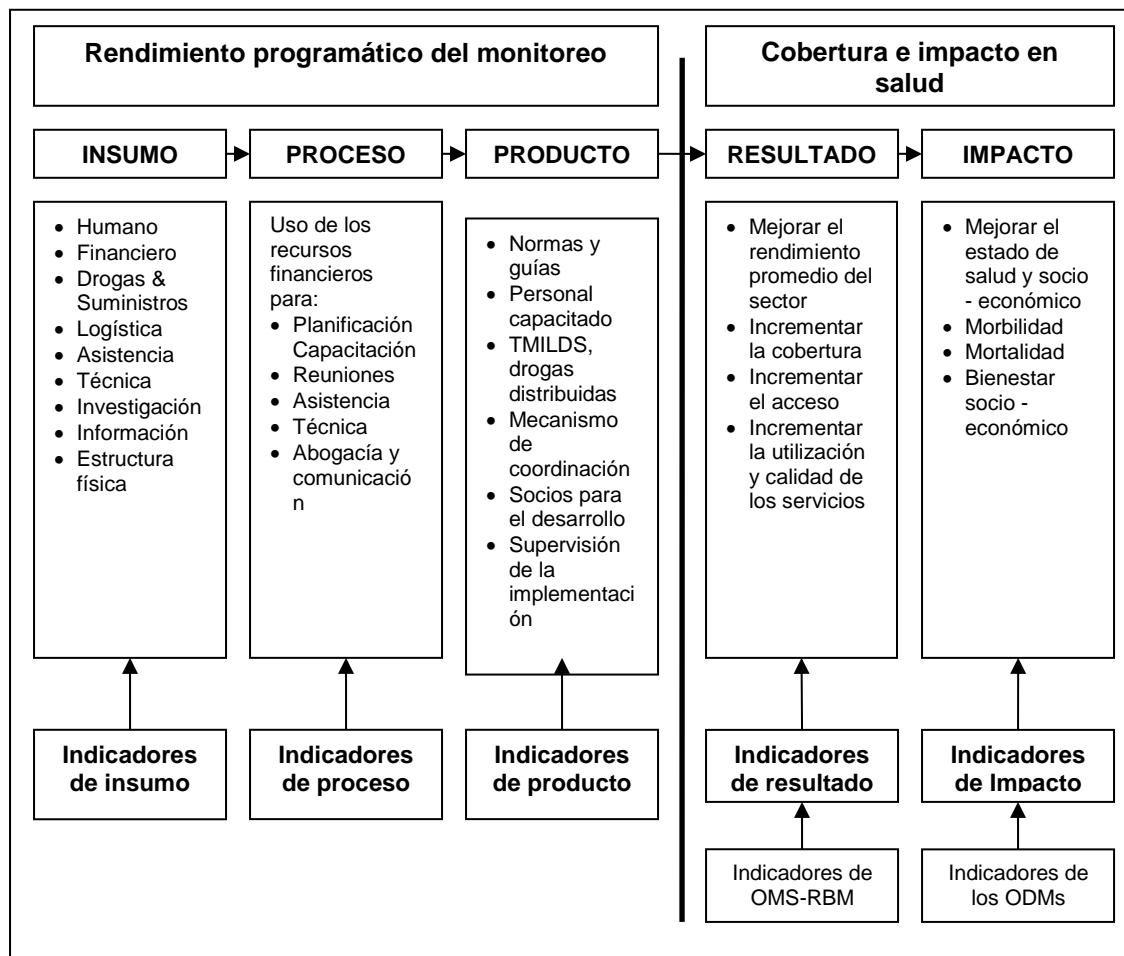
Rendimiento programático del monitoreo

Cobertura e impacto en salud

INSUMO

PROCESO

PRODUCTO

RESULTADO

IMPACTO

- Humano
- Financiero
- Drogas & Suministros
- Logística
- Asistencia
- Técnica
- Investigación
- Información
- Estructura física

Uso de los recursos financieros para:
- Planificación Capacitación
- Reuniones
- Asistencia
- Técnica
- Abogacía y comunicación

- Normas y guías
- Personal capacitado
- TMILDS, drogas distribuidas
- Mecanismo de coordinación
- Socios para el desarrollo
- Supervisión de la implementación

- Mejorar el rendimiento promedio del sector
- Incrementar la cobertura
- Incrementar el acceso
- Incrementar la utilización y calidad de los servicios

- Mejorar el estado de salud y socio - económico
- Morbilidad
- Mortalidad
- Bienestar socio - económico

Indicadores de insumo

Indicadores de proceso

Indicadores de producto

Indicadores de resultado

Indicadores de Impacto

Indicadores de OMS-RBM

Indicadores de los ODMs